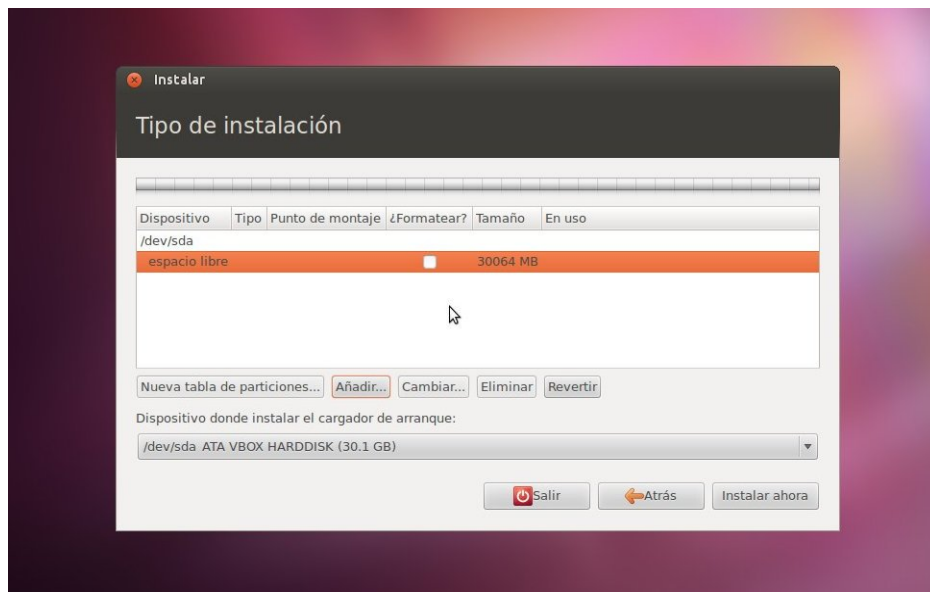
Instalar

Tipo de instalación

| Dispositivo | Tipo | Punto de montaje | ¿Formatear? | Tamaño | En uso |
|---|---|---|---|---|---|
| /dev/sda | | | | | |
| espacio libre | | | | 30064 MB | |

Nueva tabla de particiones... Añadir... Cambiar... Eliminar Revertir

Dispositivo donde instalar el cargador de arranque:

/dev/sda ATA VBOX HARDDISK (30.1 GB)

Salir Atrás Instalar ahora